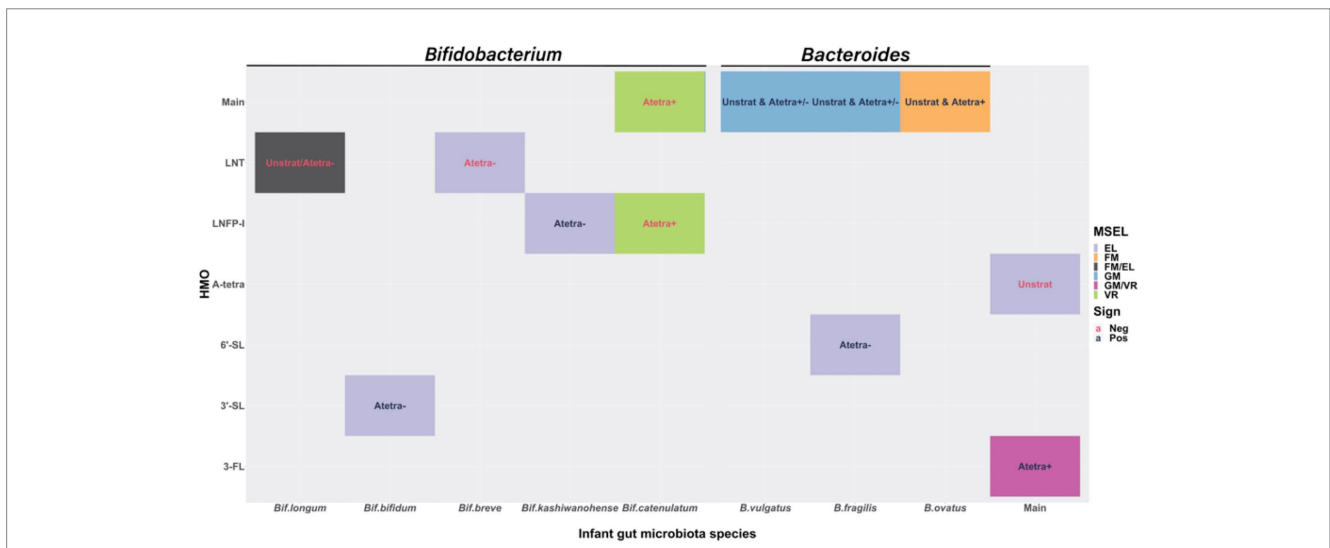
Bifidobacterium

Bacteroides

HMO

Main
LNT
LNFP-I
A-tetra
6'-SL
3'-SL
3-FL

Atetra+
Unstrat & Atetra+/-
Unstrat & Atetra+/-
Unstrat & Atetra+
Unstrat/Atetra-
Atetra-
Atetra-
Atetra+
Unstrat
Atetra-
Atetra-
Atetra+

Bif.longum
Bif.bifidum
Bif.breve
Bif.kashiwanohense
Bif.catenulatum
B.vulgatus
B.fragilis
B.ovatus
Main

Infant gut microbiota species

MSEL
EL
FM
FM/EL
GM
GM/VR
VR

Sign
a Neg
a Pos